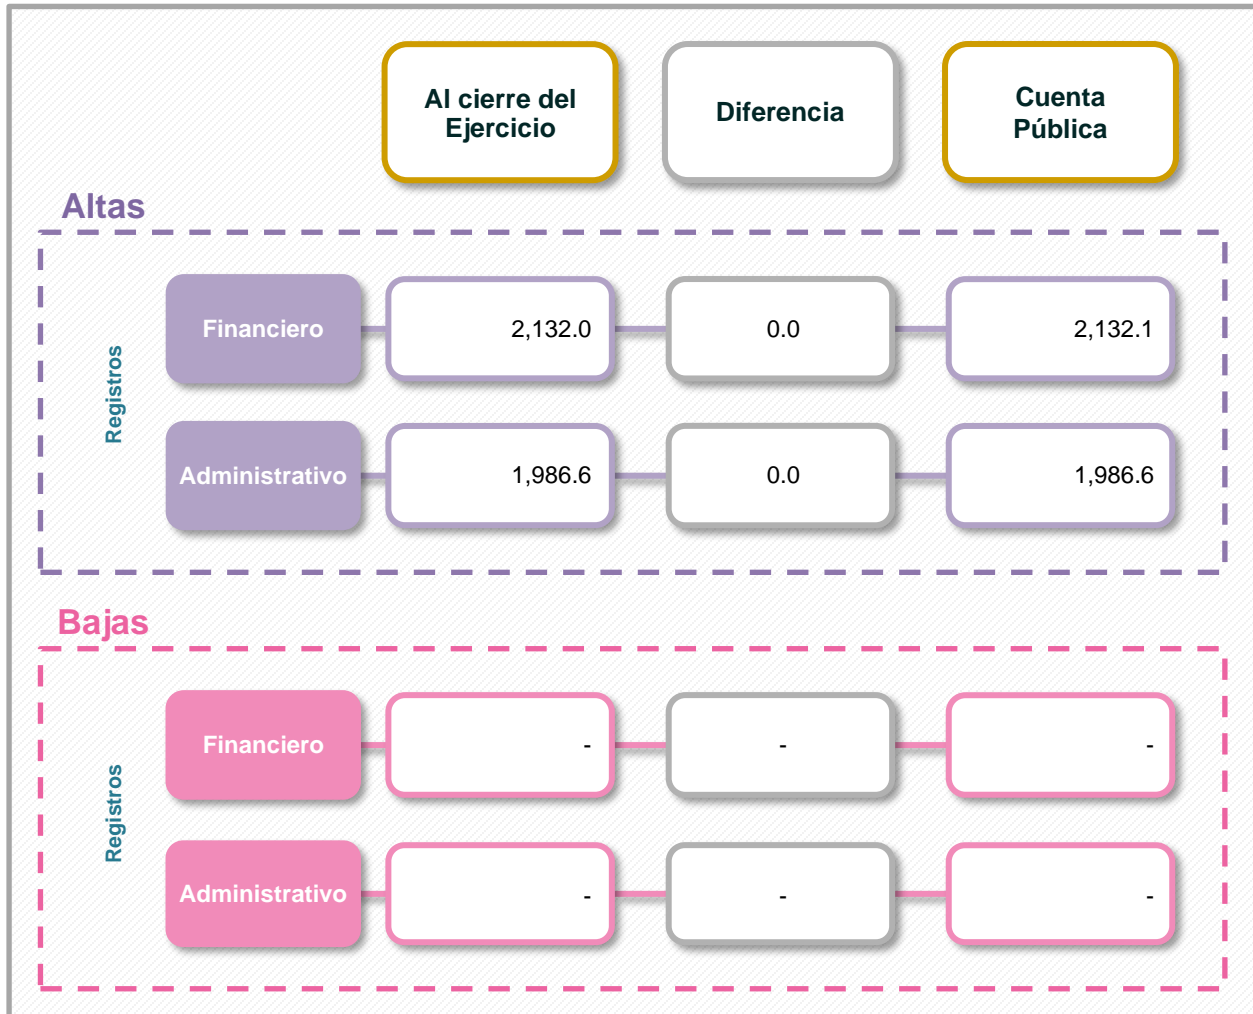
Al cierre del Ejercicio

Diferencia

Cuenta Pública

Altas

Registros

| | Al cierre del Ejercicio | Diferencia | Cuenta Pública |
|---|---|---|---|
| Financiero | 2,132.0 | 0.0 | 2,132.1 |
| Administrativo | 1,986.6 | 0.0 | 1,986.6 |

Bajas

Registros

| | Al cierre del Ejercicio | Diferencia | Cuenta Pública |
|---|---|---|---|
| Financiero | - | - | - |
| Administrativo | - | - | - |